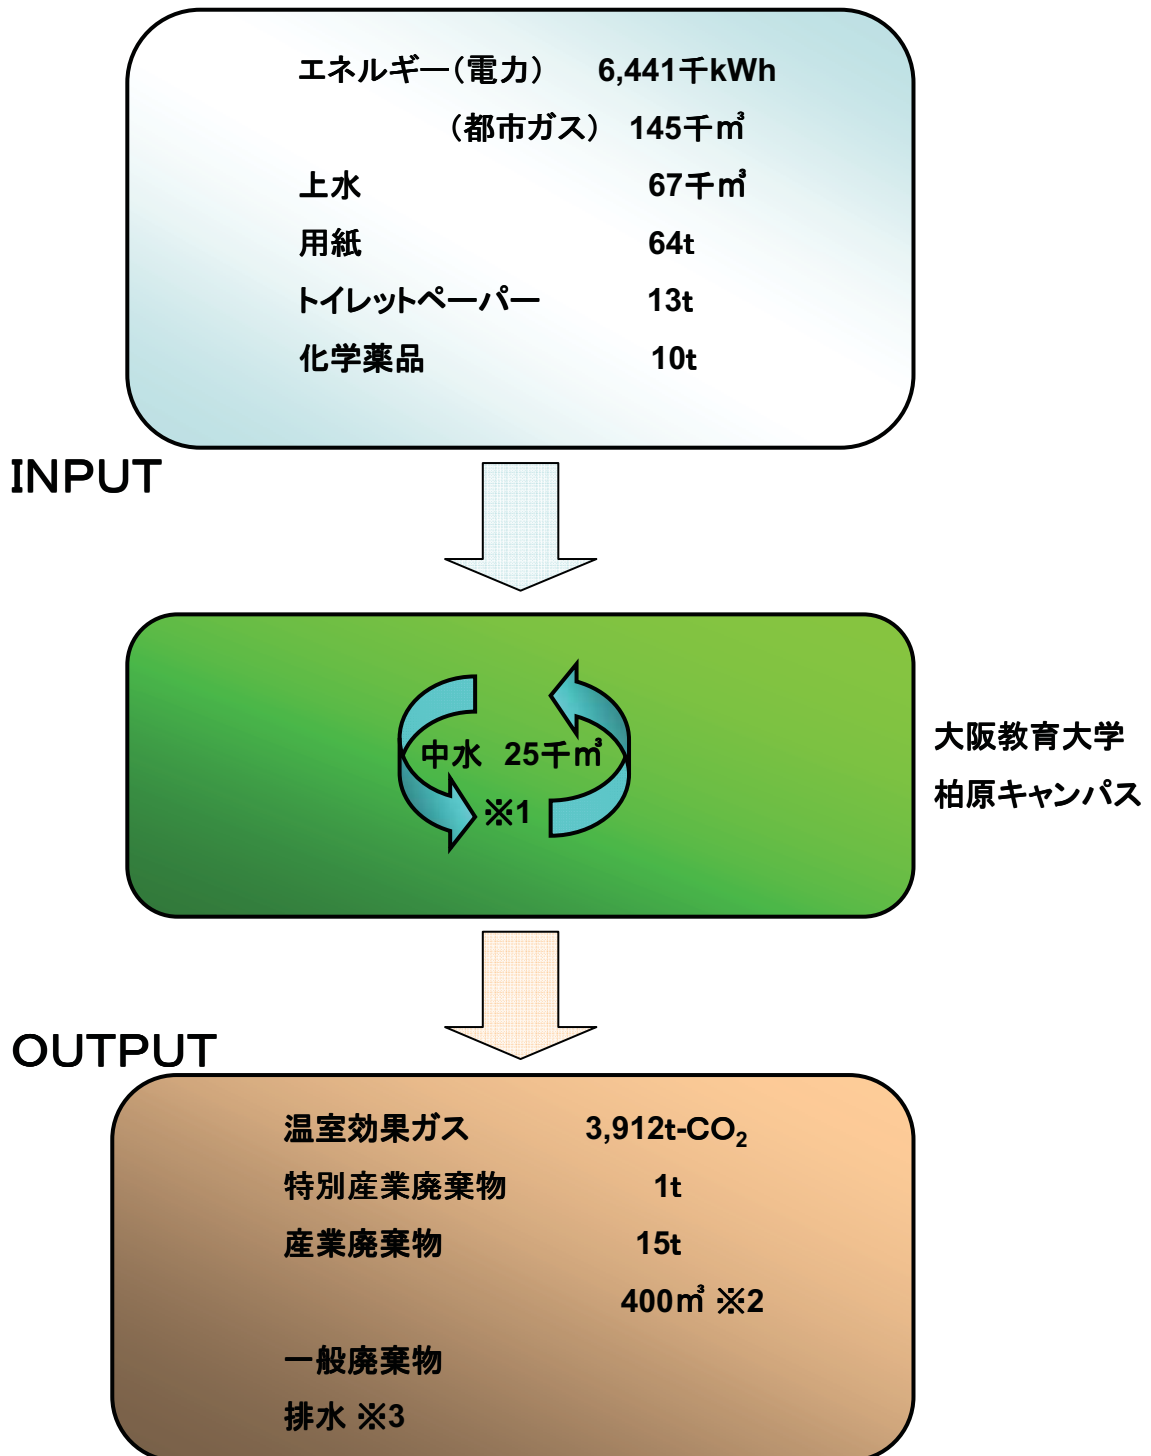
エネルギー（電力）　6,441千kWh

（都市ガス）　145千㎥

上水　67千㎥

用紙　64t

トイレットペーパー　13t

化学薬品　10t

INPUT

中水　25千㎥

※1

大阪教育大学

柏原キャンパス

OUTPUT

温室効果ガス　3,912t-$CO_2$

特別産業廃棄物　1t

産業廃棄物　15t

400㎥ ※2

一般廃棄物

排水 ※3